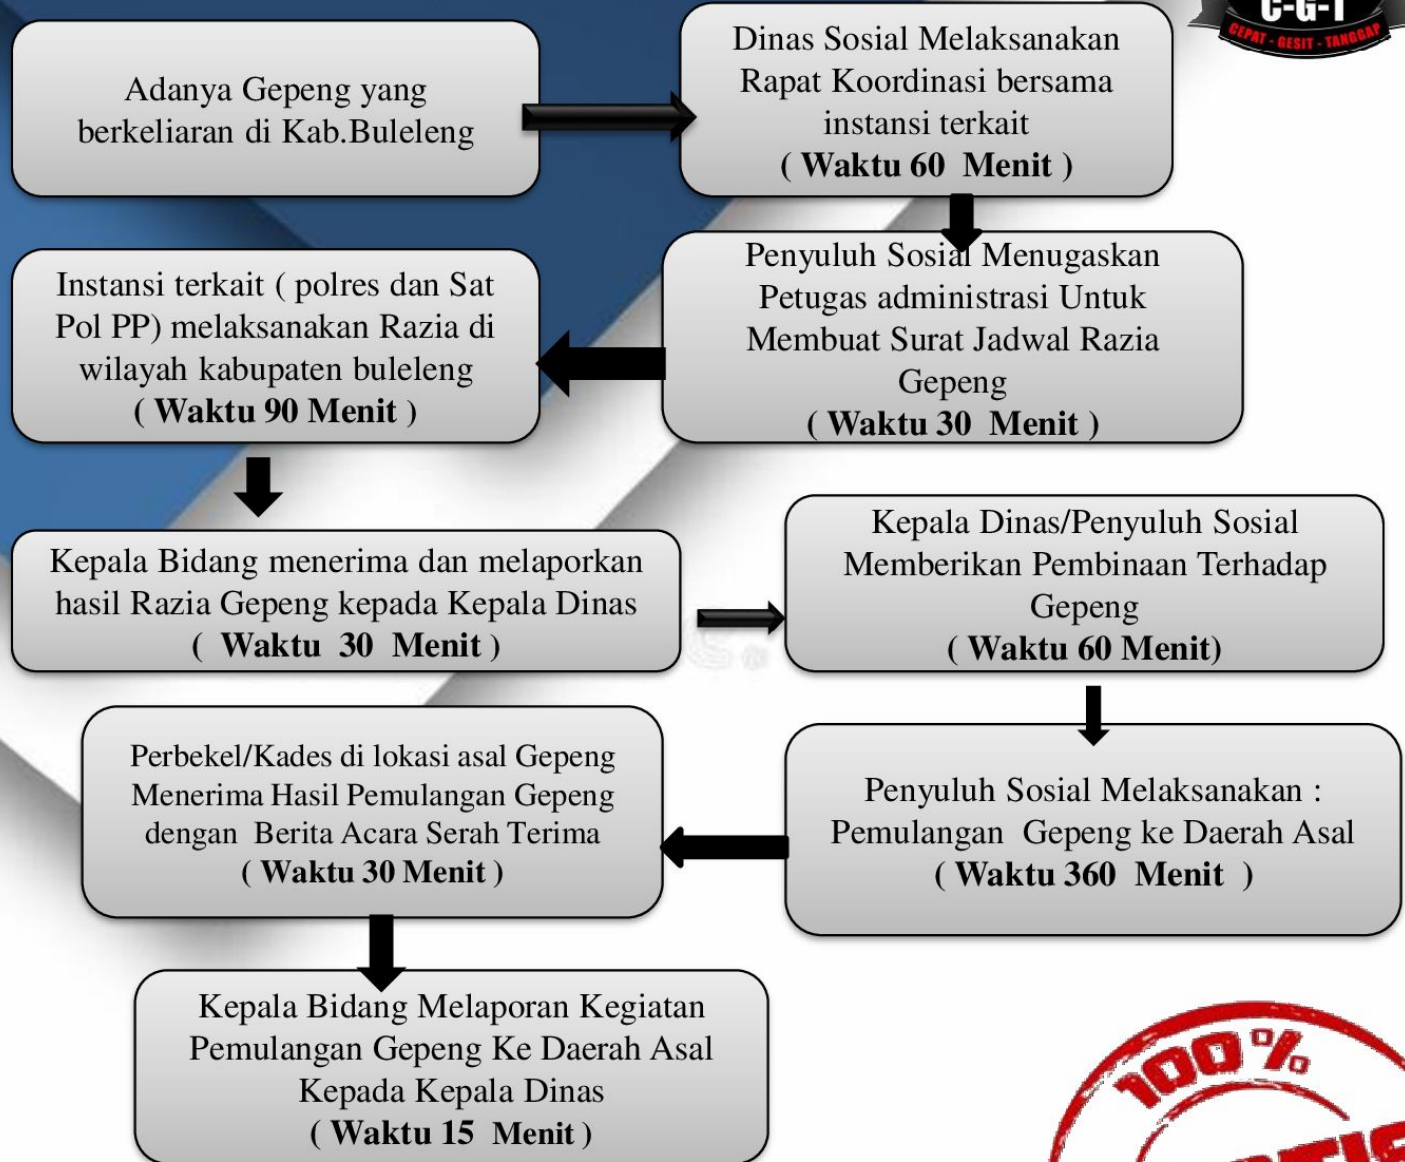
C-G-T
CEPAT - GESIT - TANGGAP

Adanya Gepeng yang berkeliaran di Kab.Buleleng

Dinas Sosial Melaksanakan Rapat Koordinasi bersama instansi terkait
( Waktu 60 Menit )

Penyuluh Sosial Menugaskan Petugas administrasi Untuk Membuat Surat Jadwal Razia Gepeng
( Waktu 30 Menit )

Instansi terkait ( polres dan Sat Pol PP) melaksanakan Razia di wilayah kabupaten buleleng
( Waktu 90 Menit )

Kepala Bidang menerima dan melaporkan hasil Razia Gepeng kepada Kepala Dinas
( Waktu 30 Menit )

Kepala Dinas/Penyuluh Sosial Memberikan Pembinaan Terhadap Gepeng
( Waktu 60 Menit)

Penyuluh Sosial Melaksanakan : Pemulangan Gepeng ke Daerah Asal
( Waktu 360 Menit )

Perbekel/Kades di lokasi asal Gepeng Menerima Hasil Pemulangan Gepeng dengan Berita Acara Serah Terima
( Waktu 30 Menit )

Kepala Bidang Melaporan Kegiatan Pemulangan Gepeng Ke Daerah Asal Kepada Kepala Dinas
( Waktu 15 Menit )

100 %
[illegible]